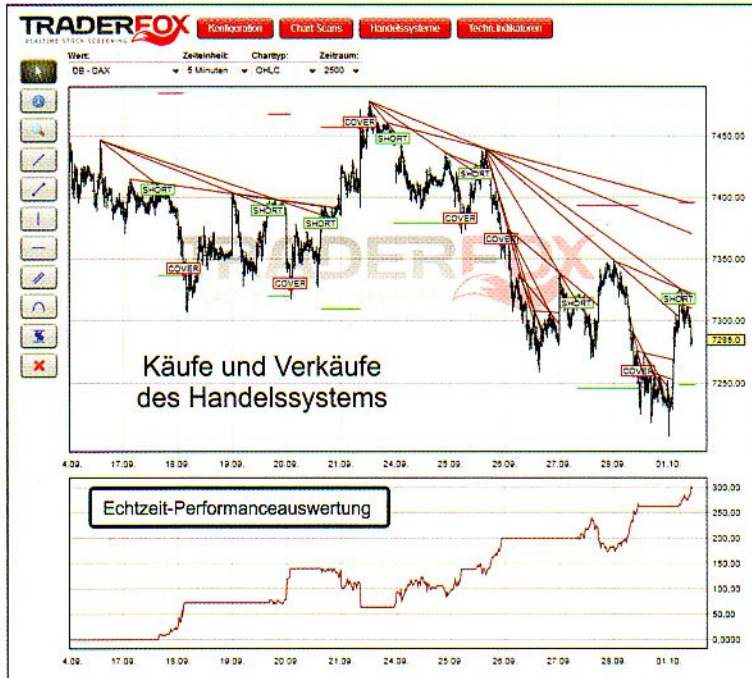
TRADERFOX
REALTIME STOCK SCREENING

Konfiguration | Chart Scans | Handelssysteme | Techn.Indikatoren

Wert: DE - DAX
Zeiteinheit: 5 Minuten
Charttyp: OHLC
Zeitraum: 2500

COVER
SHORT
SHORT
SHORT
SHORT
SHORT
COVER
COVER
COVER
COVER
COVER
SHORT
SHORT
SHORT
COVER

7450,00
7400,00
7350,00
7300,00
7285,0
7250,00

Käufe und Verkäufe des Handelssystems

4.09. 17.09. 18.09. 19.09. 20.09. 21.09. 24.09. 25.09. 26.09. 27.09. 28.09. 01.10.

Echtzeit-Performanceauswertung

300,00
250,00
200,00
150,00
100,00
50,00
0,0000

4.09. 17.09. 18.09. 19.09. 20.09. 21.09. 24.09. 25.09. 26.09. 27.09. 28.09. 01.10.